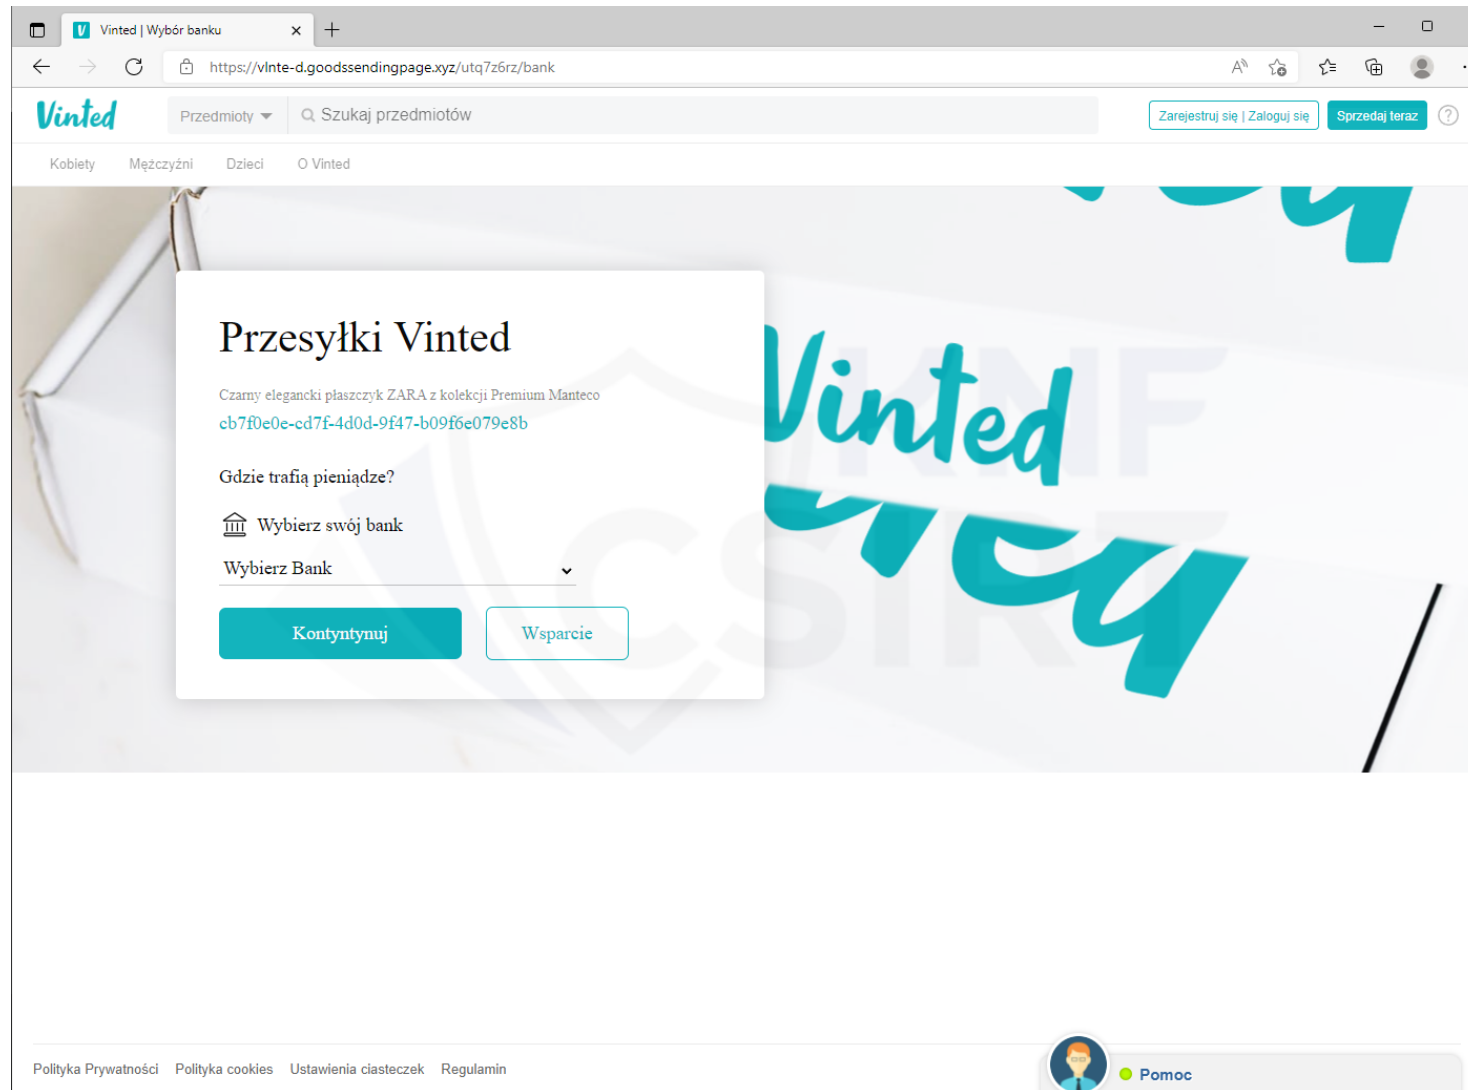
Vinted | Wybór banku

https://vlnte-d.goodssendingpage.xyz/utq7z6rz/bank

Vinted

Przedmioty

Szukaj przedmiotów

Zarejestruj się | Zaloguj się

Sprzedaj teraz

Kobiety Mężczyźni Dzieci O Vinted

Przesyłki Vinted

Czarny elegancki płaszczyk ZARA z kolekcji Premium Manteco

cb7f0e0e-cd7f-4d0d-9f47-b09f6e079e8b

Gdzie trafią pieniądze?

Wybierz swój bank

Wybierz Bank

Kontyntynuj

Wsparcie

Vinted

Polityka Prywatności Polityka cookies Ustawienia ciasteczek Regulamin

Pomoc